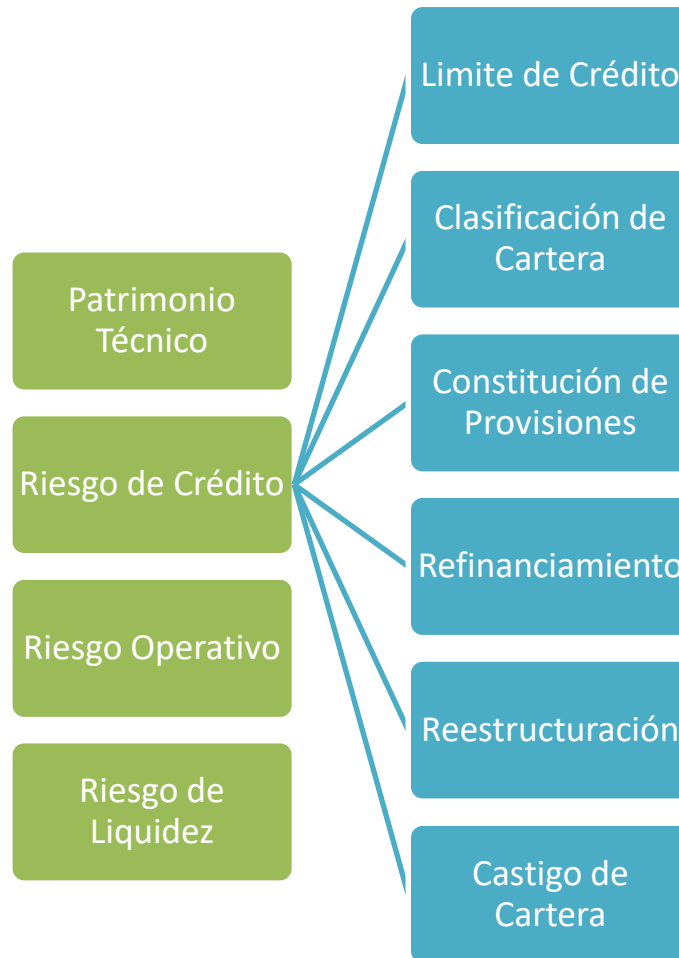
Patrimonio Técnico

Riesgo de Crédito

Riesgo Operativo

Riesgo de Liquidez

Limite de Crédito

Clasificación de Cartera

Constitución de Provisiones

Refinanciamiento

Reestructuración

Castigo de Cartera